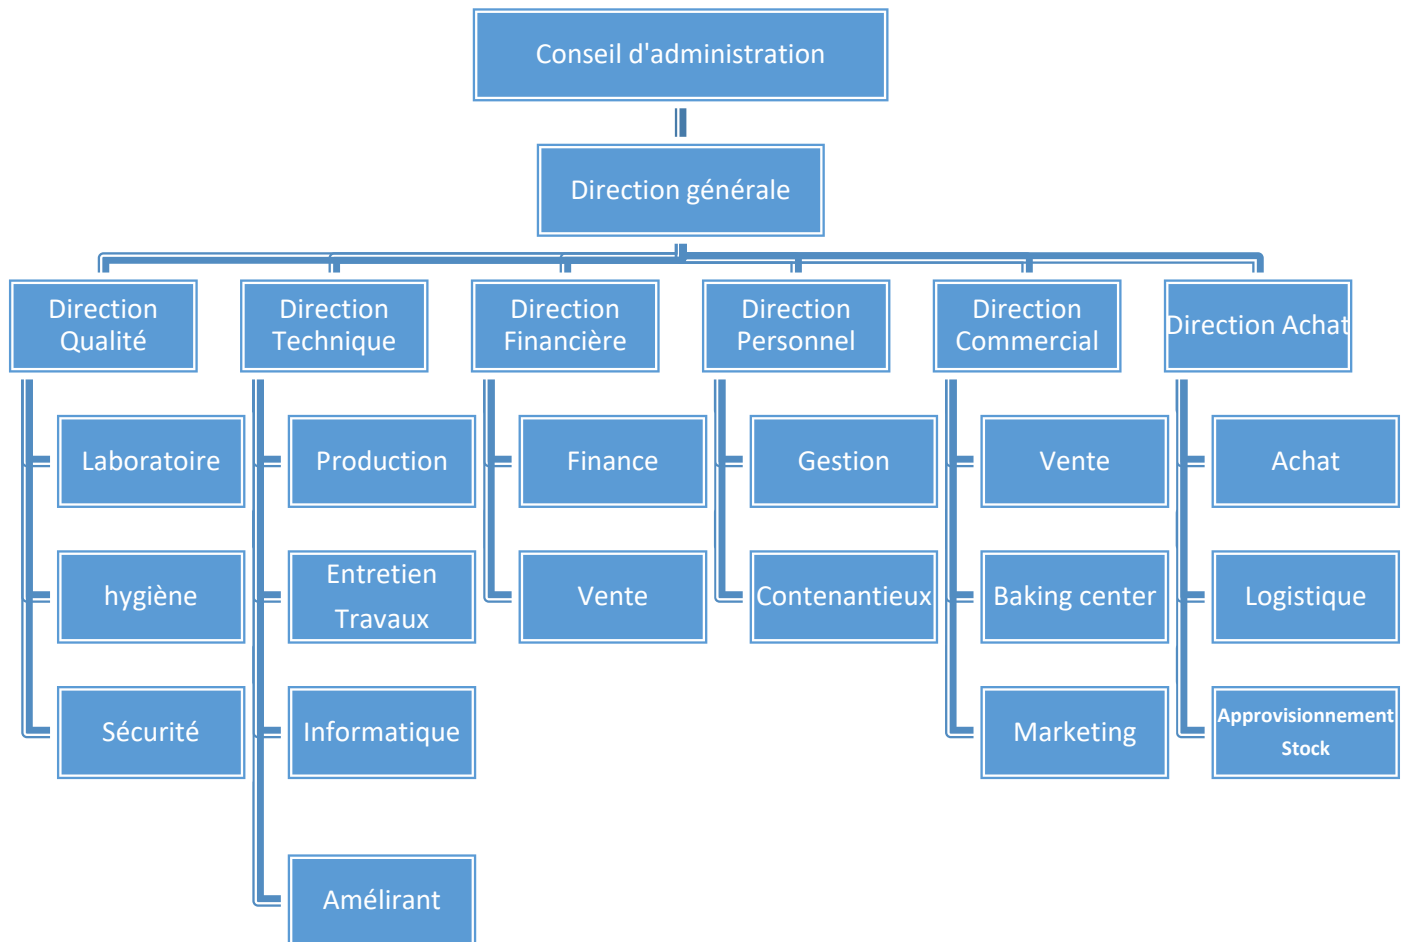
Conseil d'administration

Direction générale

Direction Qualité

Laboratoire

hygiène

Sécurité

Direction Technique

Production

Entretien Travaux

Informatique

Amélirant

Direction Financière

Finance

Vente

Direction Personnel

Gestion

Contenantieux

Direction Commercial

Vente

Baking center

Marketing

Direction Achat

Achat

Logistique

Approvisionnement Stock